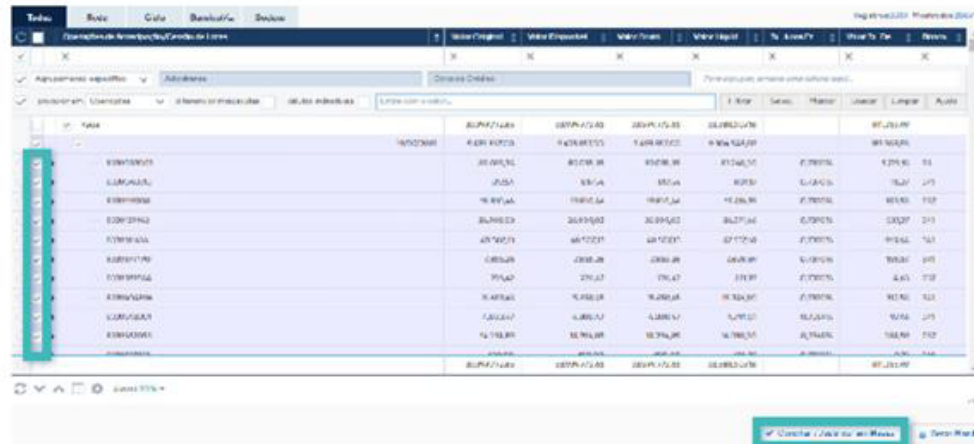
Todos | Bode | Cielo | Banricompras | Boletos

Operações de Antecipação/Cessão de Lotes | Valor Original | Valor Disponível | Valor Bruto | Valor Líquido | % Taxa PV | Valor Tx. PV | Parcela

Agrupamento específico | Adquirente | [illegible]

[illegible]

| | | | | | | |
|---|---|---|---|---|---|---|
| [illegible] | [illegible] | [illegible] | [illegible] | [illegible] | | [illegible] |
| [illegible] | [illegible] | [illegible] | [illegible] | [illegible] | | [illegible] |
| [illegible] | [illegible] | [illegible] | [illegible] | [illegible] | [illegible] | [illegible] |

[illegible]

✔ Conciliar / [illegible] em Massa